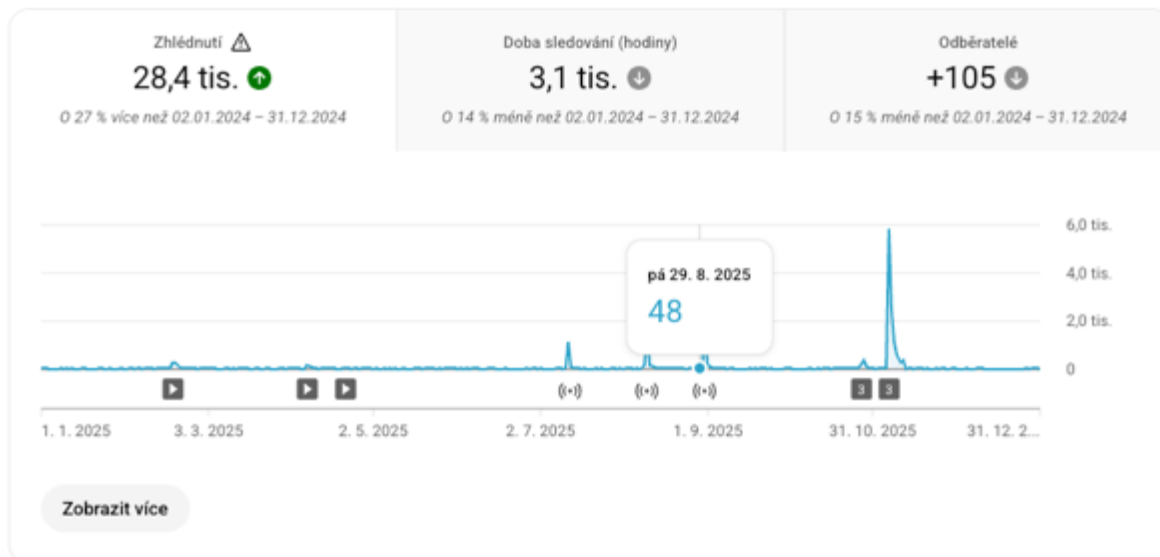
Zhlédnutí
28,4 tis.
O 27 % více než 02.01.2024 – 31.12.2024

Doba sledování (hodiny)
3,1 tis.
O 14 % méně než 02.01.2024 – 31.12.2024

Odběratelé
+105
O 15 % méně než 02.01.2024 – 31.12.2024

pá 29. 8. 2025
48

6,0 tis.
4,0 tis.
2,0 tis.
0

3 3

1. 1. 2025
3. 3. 2025
2. 5. 2025
2. 7. 2025
1. 9. 2025
31. 10. 2025
31. 12. 2…

Zobrazit více